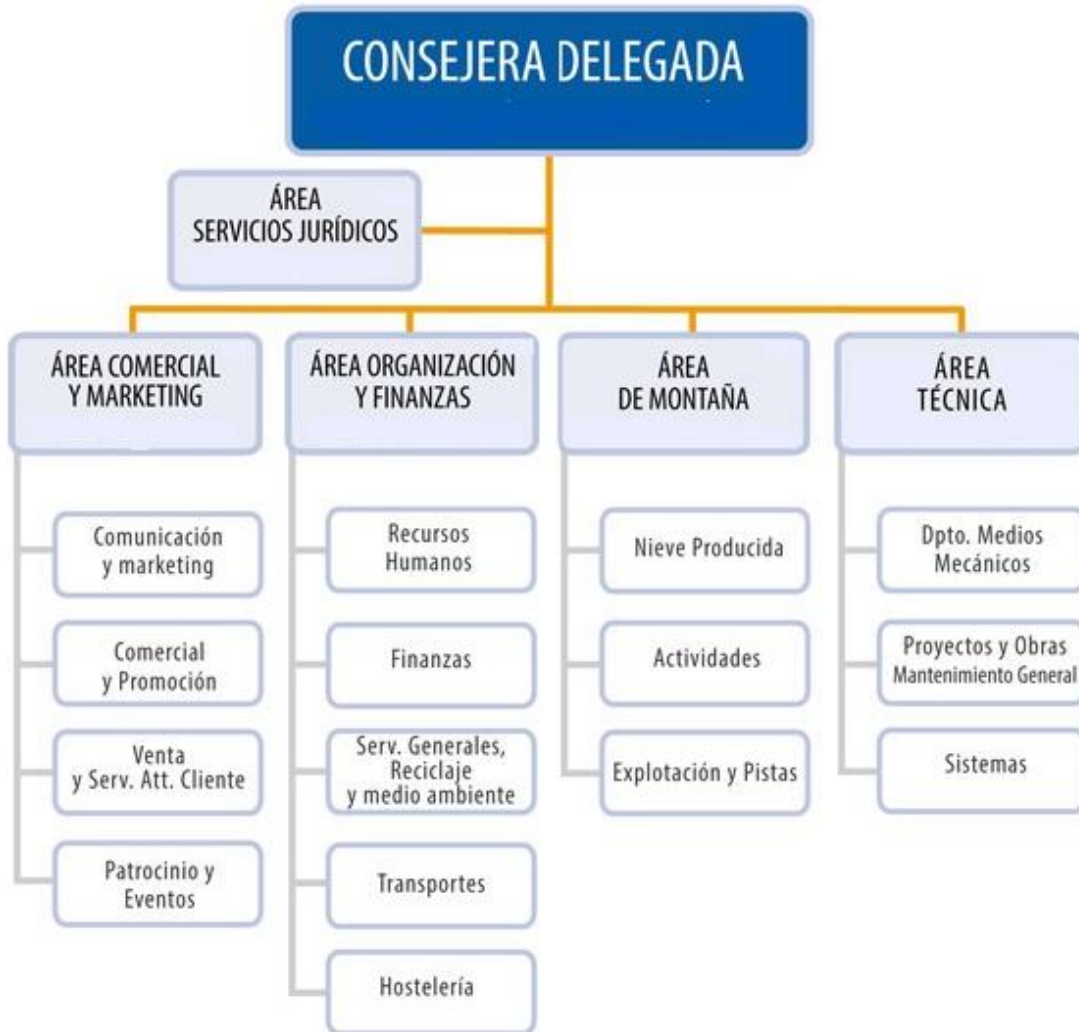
CONSEJERA DELEGADA

ÁREA
SERVICIOS JURÍDICOS

ÁREA COMERCIAL
Y MARKETING

Comunicación y marketing

Comercial y Promoción

Venta y Serv. Att. Cliente

Patrocinio y Eventos

ÁREA ORGANIZACIÓN
Y FINANZAS

Recursos Humanos

Finanzas

Serv. Generales, Reciclaje y medio ambiente

Transportes

Hostelería

ÁREA
DE MONTAÑA

Nieve Producida

Actividades

Explotación y Pistas

ÁREA
TÉCNICA

Dpto. Medios Mecánicos

Proyectos y Obras
Mantenimiento General

Sistemas